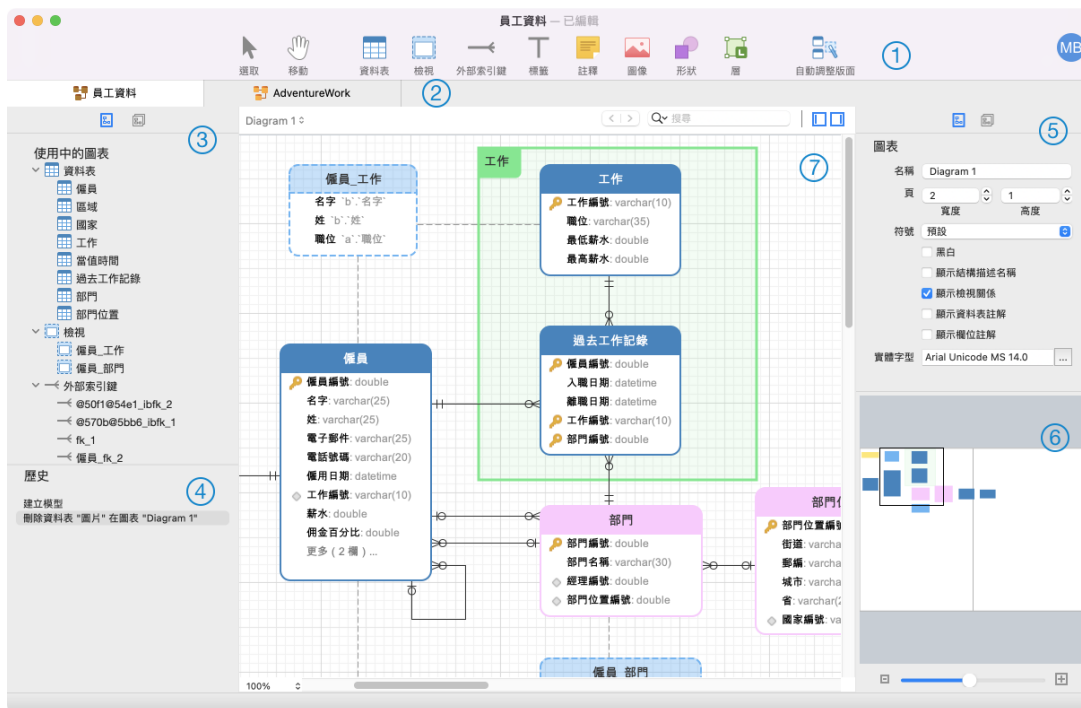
員工資料 — 已編輯

選取 移動 資料表 檢視 外部索引鍵 標籤 註釋 圖像 形狀 層 自動調整版面 ① MB

員工資料 AdventureWork ②

③

使用中的圖表
資料表
僱員
區域
國家
工作
當值時間
過去工作記錄
部門
部門位置
檢視
僱員_工作
僱員_部門
外部索引鍵
@50f1@54e1_ibfk_2
@570b@5bb6_ibfk_1
fk_1
僱員_fk_2

歷史 ④
建立模型
刪除資料表 "圖片" 在圖表 "Diagram 1"

Diagram 1 搜尋

⑦

僱員_工作
名字 `b`.`名字`
姓 `b`.`姓`
職位 `a`.`職位`

工作

工作
工作編號: varchar(10)
職位: varchar(35)
最低薪水: double
最高薪水: double

過去工作記錄
僱員編號: double
入職日期: datetime
離職日期: datetime
工作編號: varchar(10)
部門編號: double

僱員
僱員編號: double
名字: varchar(25)
姓: varchar(25)
電子郵件: varchar(25)
電話號碼: varchar(20)
僱用日期: datetime
工作編號: varchar(10)
薪水: double
佣金百分比: double
更多（2 欄）...

部門
部門編號: double
部門名稱: varchar(30)
經理編號: double
部門位置編號: double

部門位
部門位置編號
街道: varcha
郵編: varcha
城市: varcha
省: varchar(
國家編號: va

僱員_部門

100%

⑤
圖表
名稱 Diagram 1
頁 2 1
寬度 高度
符號 預設
黑白
顯示結構描述名稱
顯示檢視關係
顯示資料表註解
顯示欄位註解
實體字型 Arial Unicode MS 14.0 ...

⑥